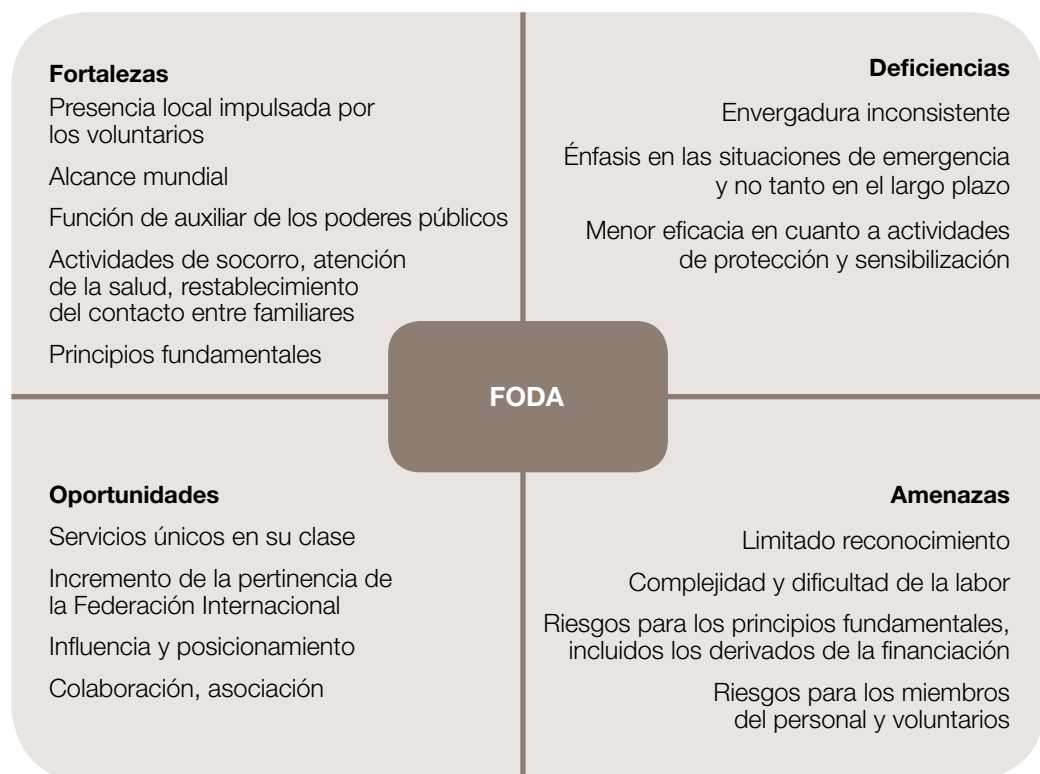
**Fortalezas**

Presencia local impulsada por los voluntarios

Alcance mundial

Función de auxiliar de los poderes públicos

Actividades de socorro, atención de la salud, restablecimiento del contacto entre familiares

Principios fundamentales

**Deficiencias**

Envergadura inconsistente

Énfasis en las situaciones de emergencia y no tanto en el largo plazo

Menor eficacia en cuanto a actividades de protección y sensibilización

**FODA**

**Oportunidades**

Servicios únicos en su clase

Incremento de la pertinencia de la Federación Internacional

Influencia y posicionamiento

Colaboración, asociación

**Amenazas**

Limitado reconocimiento

Complejidad y dificultad de la labor

Riesgos para los principios fundamentales, incluidos los derivados de la financiación

Riesgos para los miembros del personal y voluntarios